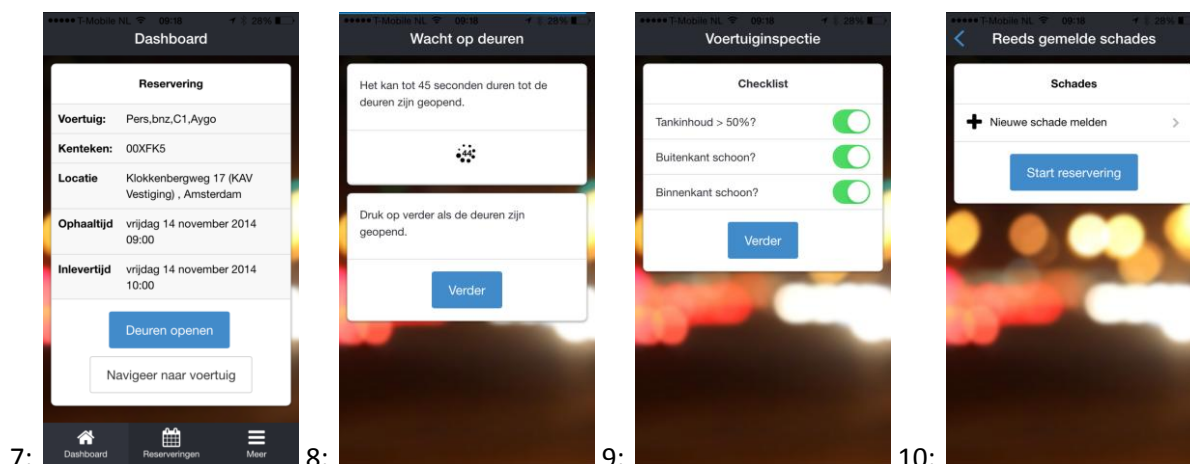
7:

••••• T-Mobile NL 09:18 28%

Dashboard

Reservering

| Voertuig: | Pers,bnz,C1,Aygo |
|---|---|
| Kenteken: | 00XFK5 |
| Locatie | Klokkenbergweg 17 (KAV Vestiging) , Amsterdam |
| Ophaaltijd | vrijdag 14 november 2014 09:00 |
| Inlevertijd | vrijdag 14 november 2014 10:00 |

Deuren openen

Navigeer naar voertuig

Dashboard Reserveringen Meer

8:

••••• T-Mobile NL 09:18 28%

Wacht op deuren

Het kan tot 45 seconden duren tot de deuren zijn geopend.

Druk op verder als de deuren zijn geopend.

Verder

9:

••••• T-Mobile NL 09:18 28%

Voertuiginspectie

Checklist

Tankinhoud > 50%?

Buitenkant schoon?

Binnenkant schoon?

Verder

10:

••••• T-Mobile NL 09:18 28%

Reeds gemelde schades

Schades

Nieuwe schade melden

Start reservering